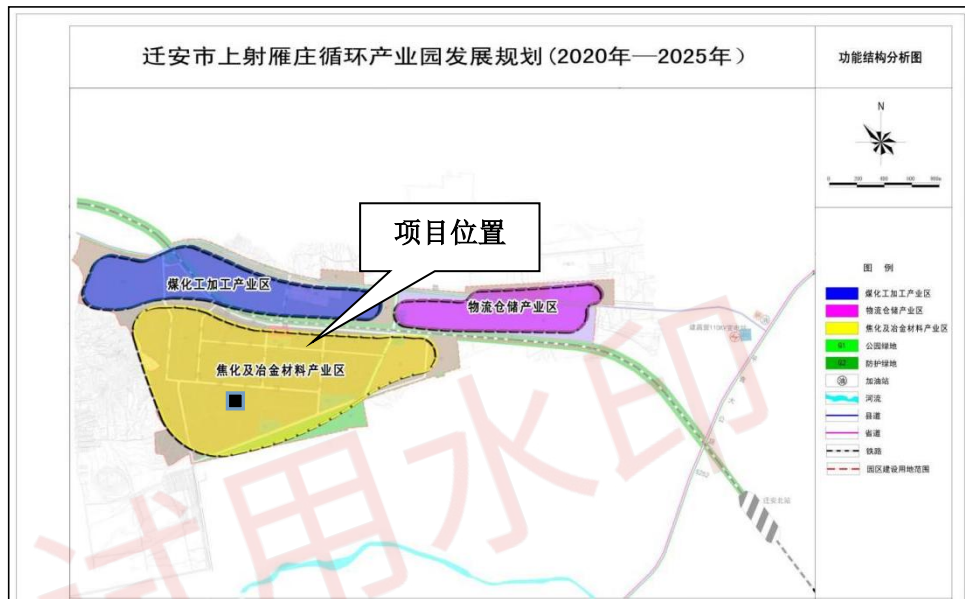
迁安市上射雁庄循环产业园发展规划（2020年—2025年）

功能结构分析图

N

0 200 400 600 800m

项目位置

煤化工加工产业区

物流仓储产业区

焦化及冶金材料产业区

迁安北站

图 例

煤化工加工产业区

物流仓储产业区

焦化及冶金材料产业区

G1 公园绿地

G2 防护绿地

加油站

河流

县道

省道

铁路

园区建设用地范围

试用水印